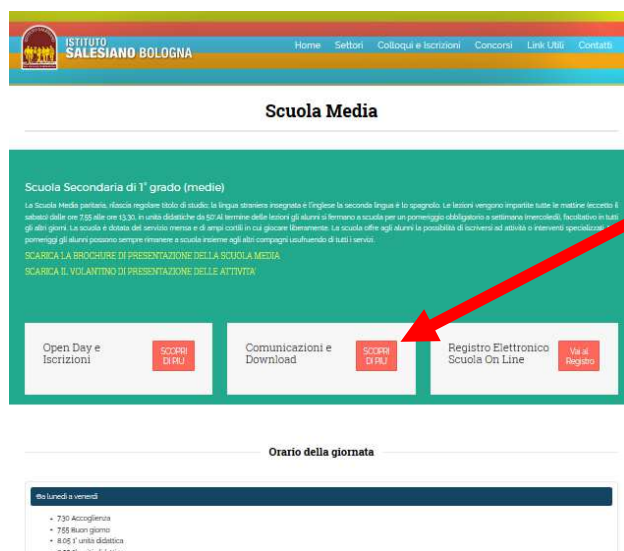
ISTITUTO
SALESIANO BOLOGNA

Home Settori Colloqui e Iscrizioni Concorsi Link Utili Contatti

Scuola Media

Scuola Secondaria di 1° grado (medie)

La Scuola Media paritaria, rilascia regolare titolo di studio; la lingua straniera insegnata è l'inglese la seconda lingua è lo spagnolo. Le lezioni vengono impartite tutte le mattine (eccetto il sabato) dalle ore 7.55 alle ore 13.30, in unità didattiche da 50'. Al termine delle lezioni gli alunni si fermano a scuola per un pomeriggio obbligatorio a settimana (mercoledì), facoltativo in tutti gli altri giorni. La scuola è dotata del servizio mensa e di ampi cortili in cui giocare liberamente. La scuola offre agli alunni la possibilità di iscriversi ad attività o interventi specializzati. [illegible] pomeriggi gli alunni possono sempre rimanere a scuola insieme agli altri compagni usufruendo di tutti i servizi.

SCARICA LA BROCHURE DI PRESENTAZIONE DELLA SCUOLA MEDIA

SCARICA IL VOLANTINO DI PRESENTAZIONE DELLE ATTIVITA'

Open Day e Iscrizioni
SCOPRI DI PIU

Comunicazioni e Download
SCOPRI DI PIU

Registro Elettronico Scuola On Line
Vai al Registro

Orario della giornata

Da lunedì a venerdì

• 7.30 Accoglienza
• 7.55 Buon giorno
• 8.05 1ª unità didattica
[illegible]